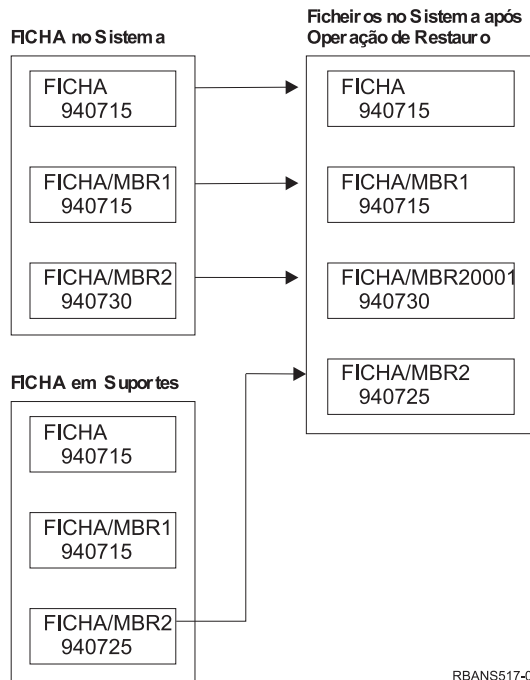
FICHA no Sistema

FICHA
940715

FICHA/MBR1
940715

FICHA/MBR2
940730

Ficheiros no Sistema após Operação de Restauro

FICHA
940715

FICHA/MBR1
940715

FICHA/MBR20001
940730

FICHA/MBR2
940725

FICHA em Suportes

FICHA
940715

FICHA/MBR1
940715

FICHA/MBR2
940725

RBANS517-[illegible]